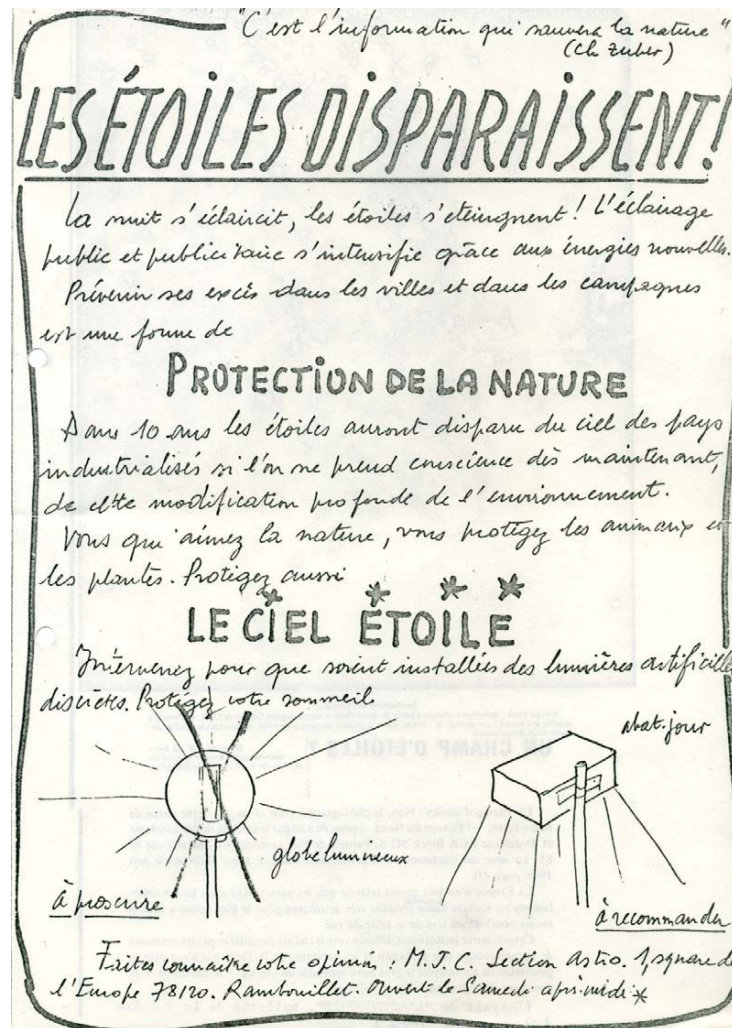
"C'est l'information qui sauvera la nature"
(Ch. Zuber)

LES ÉTOILES DISPARAISSENT!

La nuit s'éclaircit, les étoiles s'éteignent! L'éclairage public et publicitaire s'intensifie grâce aux énergies nouvelles. Prévenir ses excès dans les villes et dans les campagnes est une forme de

PROTECTION DE LA NATURE

Dans 10 ans les étoiles auront disparu du ciel des pays industrialisés si l'on ne prend conscience dès maintenant, de cette modification profonde de l'environnement.

Vous qui aimez la nature, vous protégez les animaux et les plantes. Protégez aussi

LE CIEL ÉTOILÉ

Intervenez pour que soient installées des lumières artificielles discrètes. Protégez votre sommeil

abat-jour

globe lumineux

à proscrire

à recommander

Faites connaître votre opinion: M.J.C. Section Astro. 1, square de l'Europe 78120. Rambouillet. Ouvert le Samedi après-midi *

UN CHAMP D'ETOILES ?